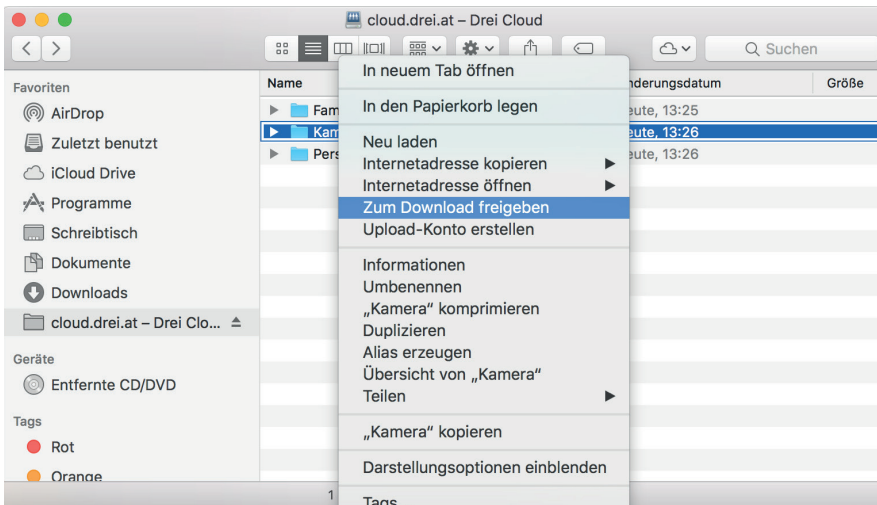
cloud.drei.at – Drei Cloud

Suchen

Favoriten
AirDrop
Zuletzt benutzt
iCloud Drive
Programme
Schreibtisch
Dokumente
Downloads
cloud.drei.at – Drei Clo...

Geräte
Entfernte CD/DVD

Tags
Rot
Orange

Name
Fam
Kam
Pers

nderungsdatum
eute, 13:25
eute, 13:26
eute, 13:26

Größe

In neuem Tab öffnen

In den Papierkorb legen

Neu laden
Internetadresse kopieren
Internetadresse öffnen
Zum Download freigeben
Upload-Konto erstellen

Informationen
Umbenennen
„Kamera" komprimieren
Duplizieren
Alias erzeugen
Übersicht von „Kamera"
Teilen

„Kamera" kopieren

Darstellungsoptionen einblenden

Tags

1